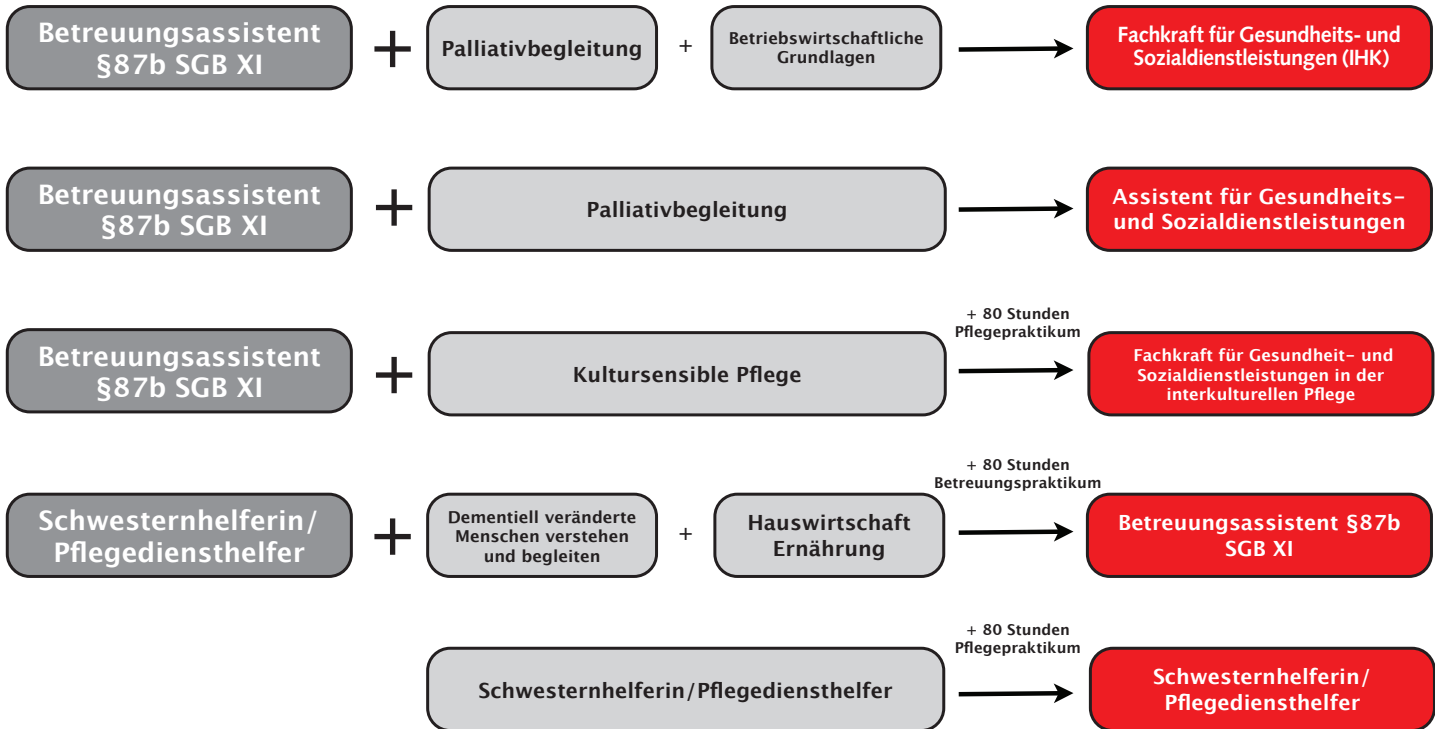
Betreuungsassistent §87b SGB XI + Palliativbegleitung + Betriebswirtschaftliche Grundlagen → Fachkraft für Gesundheits- und Sozialdienstleistungen (IHK)

Betreuungsassistent §87b SGB XI + Palliativbegleitung → Assistent für Gesundheits- und Sozialdienstleistungen

Betreuungsassistent §87b SGB XI + Kultursensible Pflege + 80 Stunden Pflegepraktikum → Fachkraft für Gesundheit- und Sozialdienstleistungen in der interkulturellen Pflege

Schwesternhelferin/ Pflegediensthelfer + Dementiell veränderte Menschen verstehen und begleiten + Hauswirtschaft Ernährung + 80 Stunden Betreuungspraktikum → Betreuungsassistent §87b SGB XI

Schwesternhelferin/Pflegediensthelfer + 80 Stunden Pflegepraktikum → Schwesternhelferin/ Pflegediensthelfer